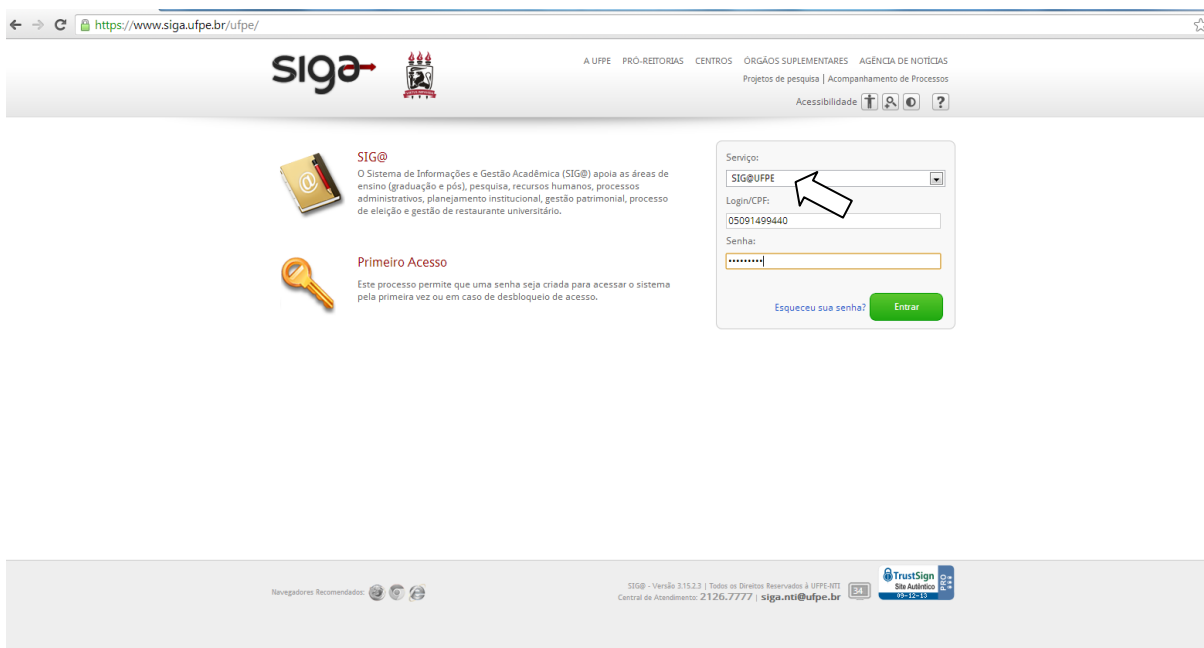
https://www.siga.ufpe.br/ufpe/

siga

A UFPE PRÓ-REITORIAS CENTROS ÓRGÃOS SUPLEMENTARES AGÊNCIA DE NOTÍCIAS
Projetos de pesquisa | Acompanhamento de Processos
Acessibilidade ?

SIG@
O Sistema de Informações e Gestão Acadêmica (SIG@) apoia as áreas de ensino (graduação e pós), pesquisa, recursos humanos, processos administrativos, planejamento institucional, gestão patrimonial, processo de eleição e gestão de restaurante universitário.

Primeiro Acesso
Este processo permite que uma senha seja criada para acessar o sistema pela primeira vez ou em caso de desbloqueio de acesso.

Serviço:
SIG@UFPE
Login/CPF:
05091499440
Senha:
•••••••••
Esqueceu sua senha? Entrar

Navegadores Recomendados:

SIG@ - Versão 3.15.2.3 | Todos os Direitos Reservados à UFPE-NTI
Central de Atendimento: 2126.7777 | siga.nti@ufpe.br

TrustSign Site Autêntico 09-12-13 PRO